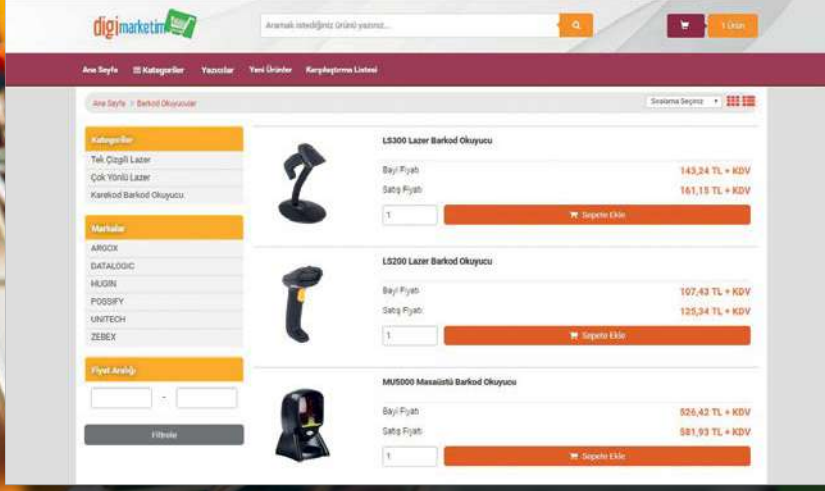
digimarketim

Aramak istediğiniz ürünü yazınız...

1 Ürün

Ana Sayfa Kategoriler Yazıcılar Yeni Ürünler Karşılaştırma Listesi

Ana Sayfa > Barkod Okuyucular

Sıralama Seçiniz

Kategoriler
Tek Çizgili Lazer
Çok Yönlü Lazer
Karekod Barkod Okuyucu

Markalar
ARGOX
DATALOGIC
HUGIN
POSSIFY
UNITECH
ZEBEX

Fiyat Aralığı
-
Filtrele

LS300 Lazer Barkod Okuyucu
Bayi Fiyatı 143,24 TL + KDV
Satış Fiyatı 161,15 TL + KDV
1
Sepete Ekle

LS200 Lazer Barkod Okuyucu
Bayi Fiyatı 107,43 TL + KDV
Satış Fiyatı 125,34 TL + KDV
1
Sepete Ekle

MU5000 Masaüstü Barkod Okuyucu
Bayi Fiyatı 526,42 TL + KDV
Satış Fiyatı 581,93 TL + KDV
1
Sepete Ekle